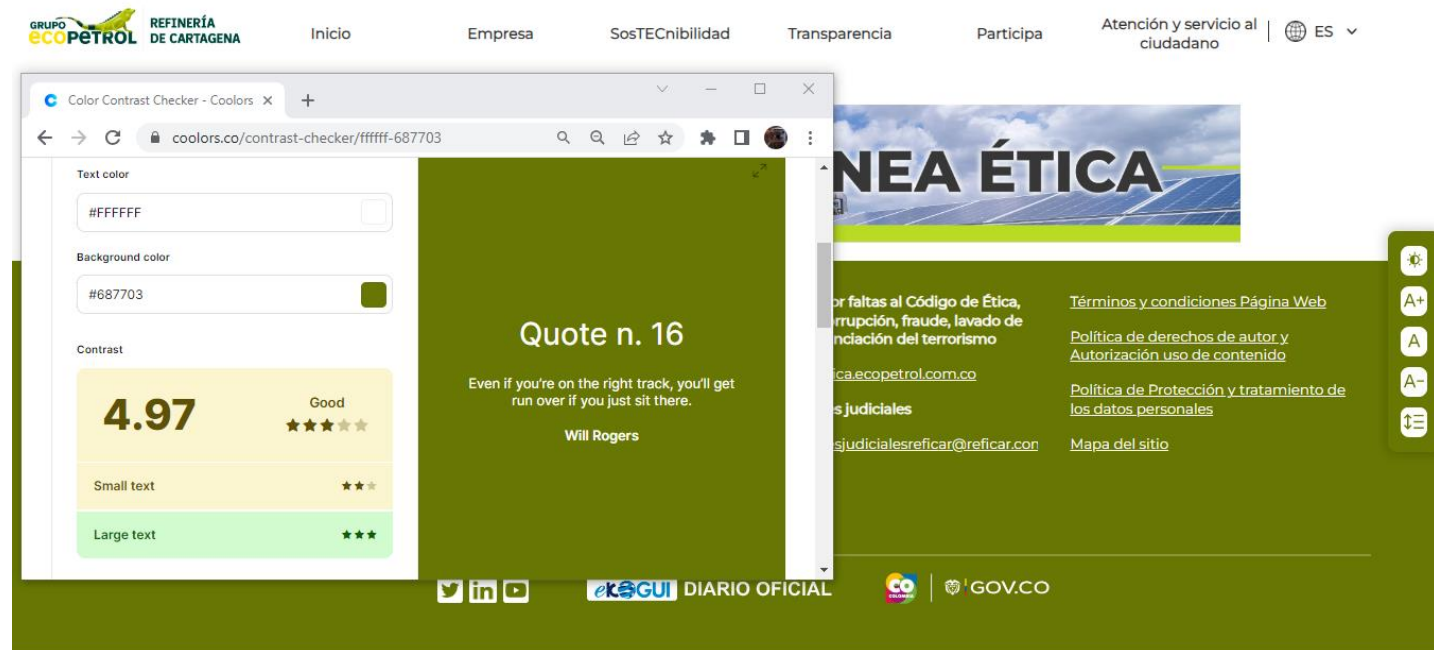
GRUPO ECOPETROL REFINERÍA DE CARTAGENA

Inicio Empresa SosTECnibilidad Transparencia Participa Atención y servicio al ciudadano ES

Color Contrast Checker - Coolors ×

coolors.co/contrast-checker/ffffff-687703

Text color

#FFFFFF

Background color

#687703

Contrast

4.97

Good

Small text

Large text

Quote n. 16

Even if you're on the right track, you'll get run over if you just sit there.

Will Rogers

NEA ÉTICA

r faltas al Código de Ética, rrupción, fraude, lavado de nciación del terrorismo

ica.ecopetrol.com.co

s judiciales

sjudicialesreficar@reficar.con

Términos y condiciones Página Web

Política de derechos de autor y Autorización uso de contenido

Política de Protección y tratamiento de los datos personales

Mapa del sitio

A+
A
A-

eKOGUI DIARIO OFICIAL

CO COLOMBIA

GOV.CO